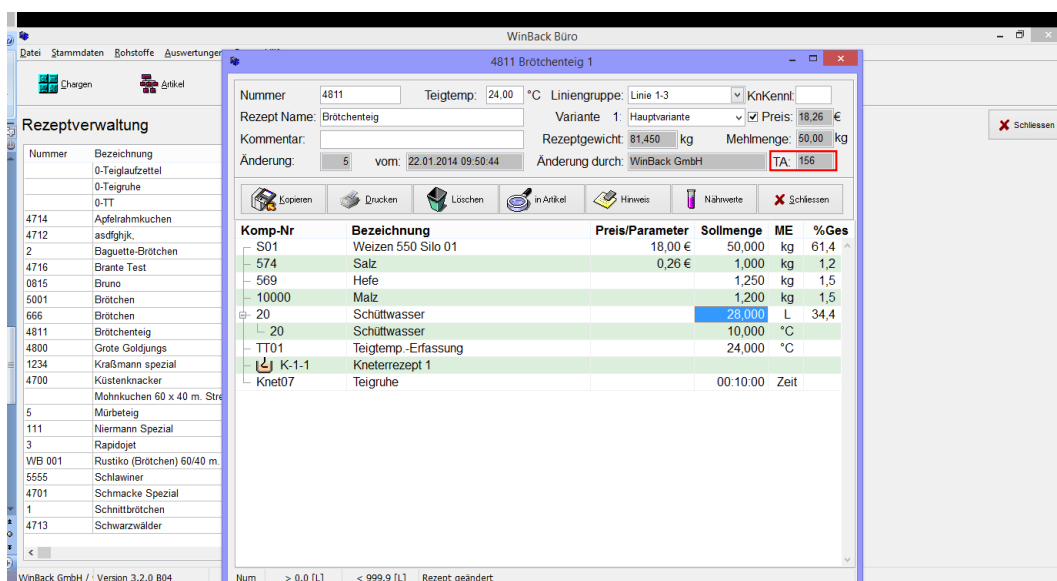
WinBack Büro

Datei Stammdaten Rohstoffe Auswertungen

Chargen Artikel

Rezeptverwaltung

| Nummer | Bezeichnung |
|---|---|
| | 0-Teiglaufzettel |
| | 0-Teigruhe |
| | 0-TT |
| 4714 | Apfelrahmkuchen |
| 4712 | asdfghjk, |
| 2 | Baguette-Brötchen |
| 4716 | Brante Test |
| 0815 | Bruno |
| 5001 | Brötchen |
| 666 | Brötchen |
| 4811 | Brötchenteig |
| 4800 | Grote Goldjungs |
| 1234 | Kraßmann spezial |
| 4700 | Küstenknacker |
| | Mohnkuchen 60 x 40 m. Stre |
| 5 | Mürbeteig |
| 111 | Niermann Spezial |
| 3 | Rapidojet |
| WB 001 | Rustiko (Brötchen) 60/40 m. |
| 5555 | Schlawiner |
| 4701 | Schmacke Spezial |
| 1 | Schnittbrötchen |
| 4713 | Schwarzwälder |

WinBack GmbH / Version 3.2.0 B04

Schliessen

4811 Brötchenteig 1

Nummer 4811 Teigtemp: 24,00 °C Liniengruppe: Linie 1-3 KnKennl:
Rezept Name: Brötchenteig Variante 1: Hauptvariante Preis: 18,26 €
Kommentar: Rezeptgewicht: 81,450 kg Mehlmenge: 50,00 kg
Änderung: 5 vom: 22.01.2014 09:50:44 Änderung durch: WinBack GmbH TA: 156

Kopieren Drucken Löschen in Artikel Hinweis Nährwerte Schliessen

| Komp-Nr | Bezeichnung | Preis/Parameter | Sollmenge | ME | %Ges |
|---|---|---|---|---|---|
| S01 | Weizen 550 Silo 01 | 18,00 € | 50,000 | kg | 61,4 |
| 574 | Salz | 0,26 € | 1,000 | kg | 1,2 |
| 569 | Hefe | | 1,250 | kg | 1,5 |
| 10000 | Malz | | 1,200 | kg | 1,5 |
| 20 | Schüttwasser | | 28,000 | L | 34,4 |
| 20 | Schüttwasser | | 10,000 | °C | |
| TT01 | Teigtemp.-Erfassung | | 24,000 | °C | |
| K-1-1 | Kneterrezept 1 | | | | |
| Knet07 | Teigruhe | | 00:10:00 | Zeit | |

Num > 0,0 [L] < 999,9 [L] Rezept geändert